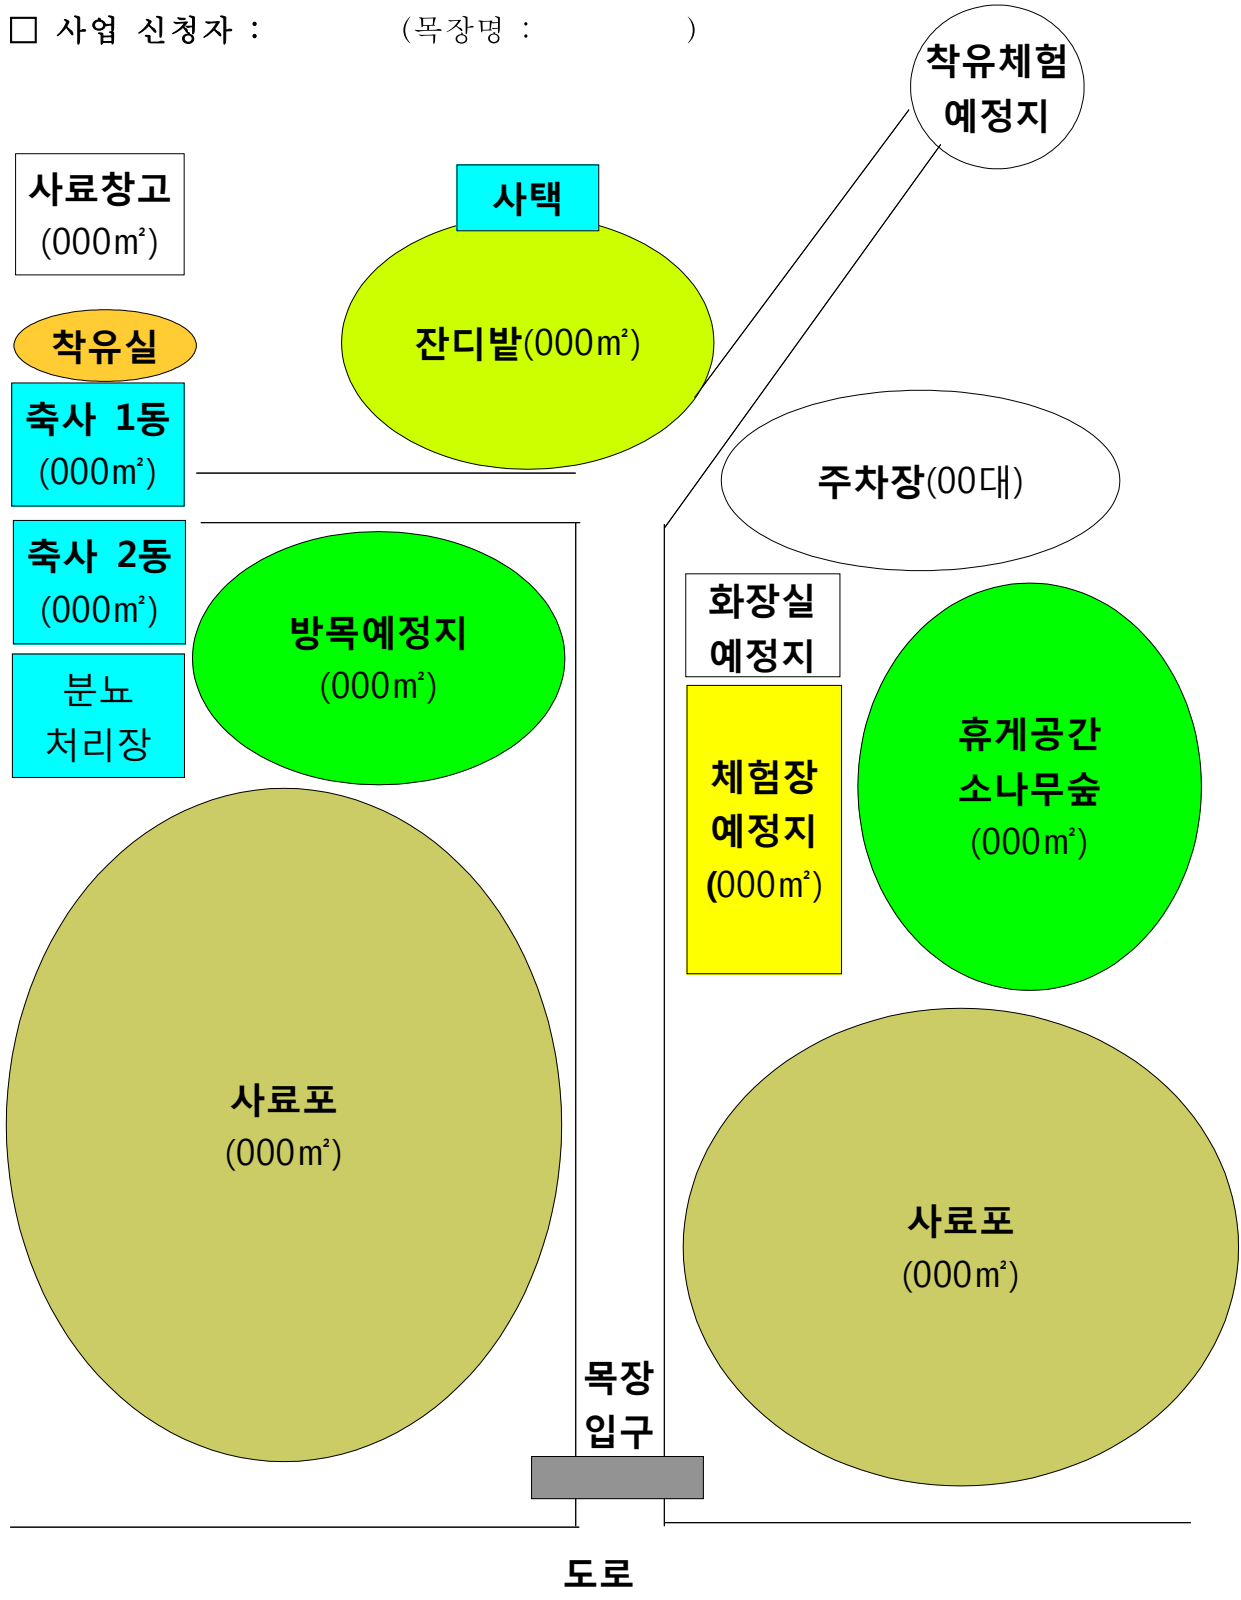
□ 사업 신청자 : (목장명 : )

착유체험 예정지

사료창고 (000㎡)

사택

잔디밭(000㎡)

착유실

축사 1동 (000㎡)

주차장(00대)

축사 2동 (000㎡)

방목예정지 (000㎡)

화장실 예정지

분뇨 처리장

휴게공간 소나무숲 (000㎡)

체험장 예정지 (000㎡)

사료포 (000㎡)

사료포 (000㎡)

목장 입구

도로